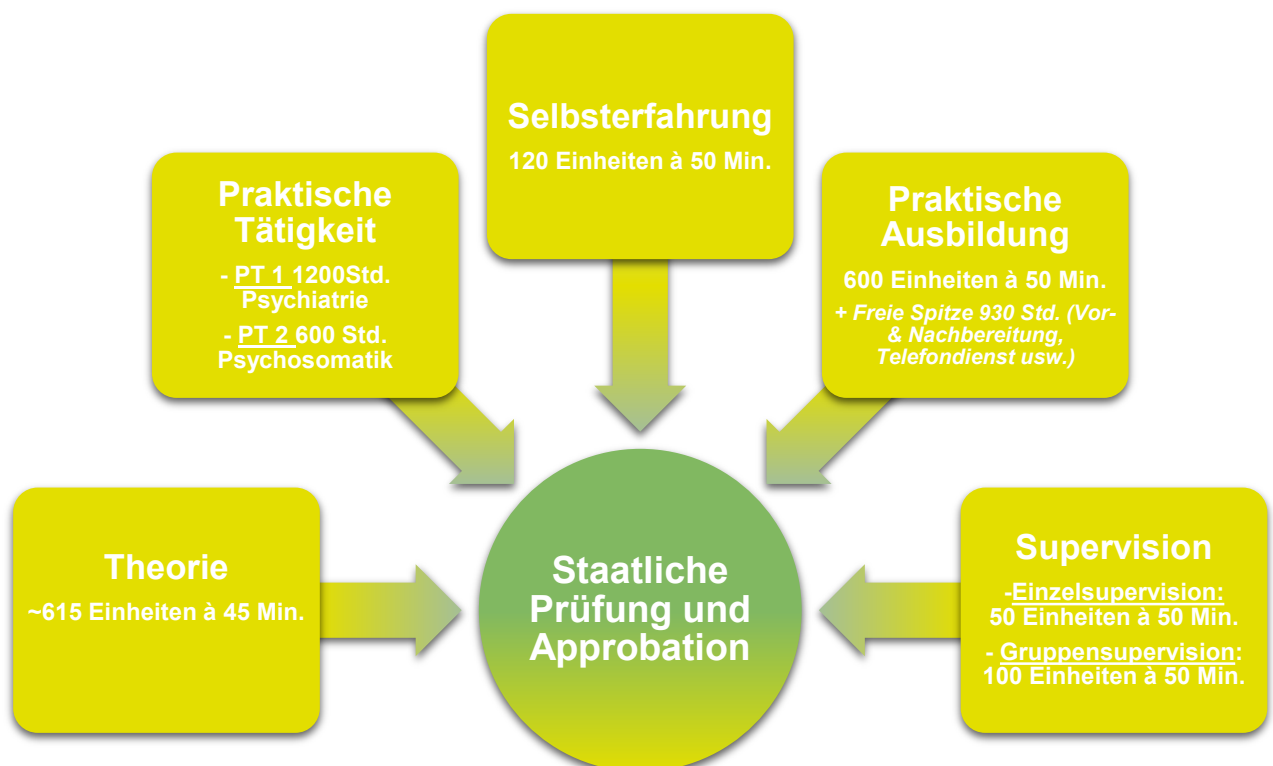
Selbsterfahrung

120 Einheiten à 50 Min.

Praktische Tätigkeit

- PT 1 1200Std. Psychiatrie

- PT 2 600 Std. Psychosomatik

Praktische Ausbildung

600 Einheiten à 50 Min.

+ Freie Spitze 930 Std. (Vor- & Nachbereitung, Telefondienst usw.)

Theorie

~615 Einheiten à 45 Min.

Staatliche Prüfung und Approbation

Supervision

-Einzelsupervision: 50 Einheiten à 50 Min.

- Gruppensupervision: 100 Einheiten à 50 Min.